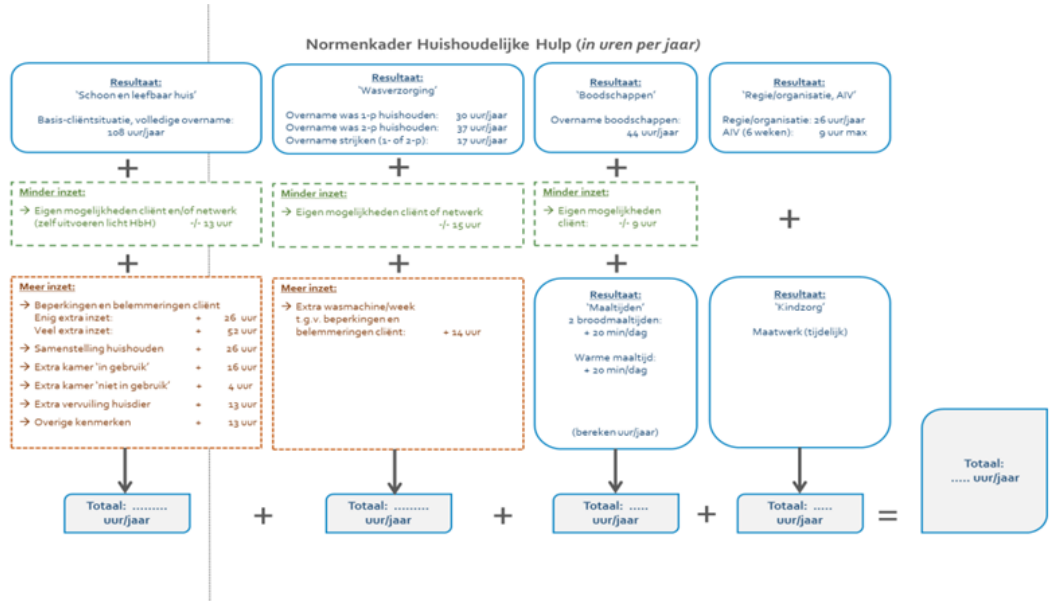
Normenkader Huishoudelijke Hulp (*in uren per jaar*)

Resultaat:
'Schoon en leefbaar huis'

Basis-cliëntsituatie, volledige overname: 108 uur/jaar

Resultaat:
'Wasverzorging'

Overname was 1-p huishouden: 30 uur/jaar
Overname was 2-p huishouden: 37 uur/jaar
Overname strijken (1- of 2-p): 17 uur/jaar

Resultaat:
'Boodschappen'

Overname boodschappen: 44 uur/jaar

Resultaat:
'Regie/organisatie, AIV'

Regie/organisatie: 26 uur/jaar
AIV (6 weken): 9 uur max

+ + + +

Minder inzet:
→ Eigen mogelijkheden cliënt en/of netwerk (zelf uitvoeren licht HbH) -/- 13 uur

Minder inzet:
→ Eigen mogelijkheden cliënt of netwerk -/- 15 uur

Minder inzet:
→ Eigen mogelijkheden cliënt: -/- 9 uur

+ + +

Meer inzet:
→ Beperkingen en belemmeringen cliënt
Enig extra inzet: + 26 uur
Veel extra inzet: + 52 uur
→ Samenstelling huishouden + 26 uur
→ Extra kamer 'in gebruik' + 16 uur
→ Extra kamer 'niet in gebruik' + 4 uur
→ Extra vervuiling huisdier + 13 uur
→ Overige kenmerken + 13 uur

Meer inzet:
→ Extra wasmachine/week t.g.v. beperkingen en belemmeringen cliënt: + 14 uur

Resultaat:
'Maaltijden'
2 broodmaaltijden: + 20 min/dag
Warme maaltijd: + 20 min/dag
(bereken uur/jaar)

Resultaat:
'Kindzorg'
Maatwerk (tijdelijk)

Totaal: ......... uur/jaar + Totaal: ......... uur/jaar + Totaal: ..... uur/jaar + Totaal: ..... uur/jaar = Totaal: ..... uur/jaar